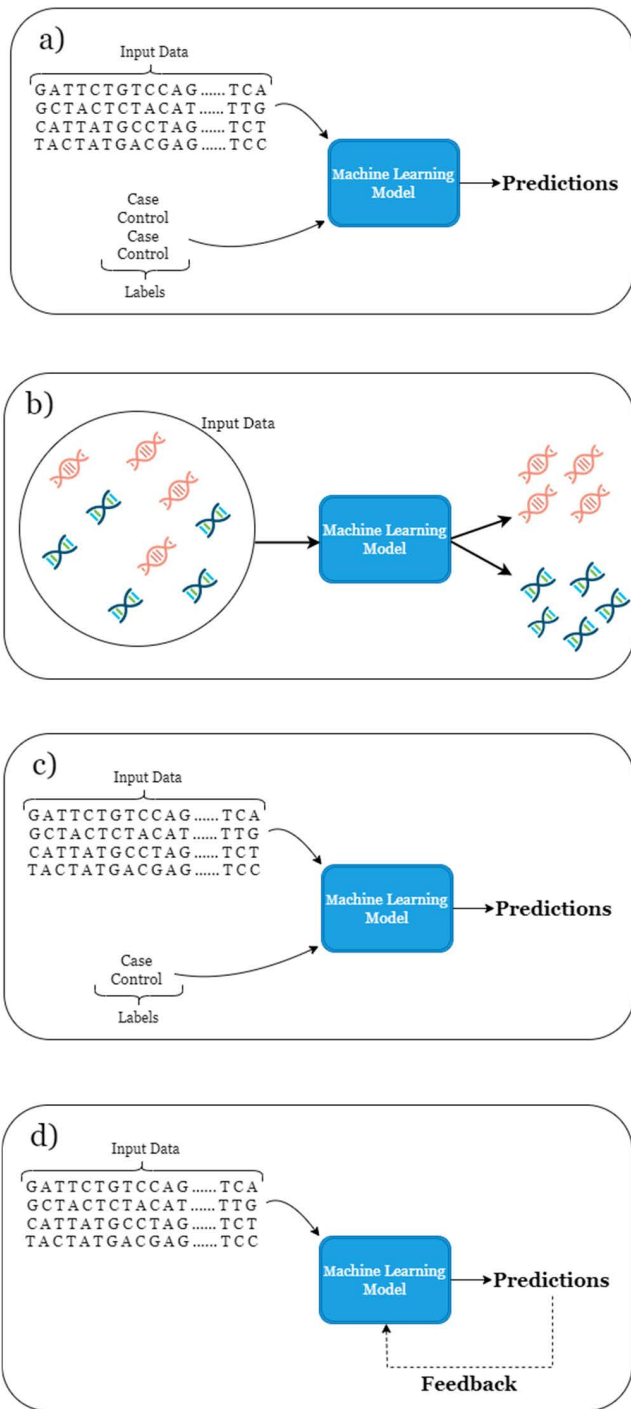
a)

Input Data

GATTCTGTCCAG......TCA
GCTACTCTACAT......TTG
CATTATGCCTAG......TCT
TACTATGACGAG......TCC

Case
Control
Case
Control

Labels

Machine Learning Model

Predictions

b)

Input Data

Machine Learning Model

c)

Input Data

GATTCTGTCCAG......TCA
GCTACTCTACAT......TTG
CATTATGCCTAG......TCT
TACTATGACGAG......TCC

Case
Control

Labels

Machine Learning Model

Predictions

d)

Input Data

GATTCTGTCCAG......TCA
GCTACTCTACAT......TTG
CATTATGCCTAG......TCT
TACTATGACGAG......TCC

Machine Learning Model

Predictions

Feedback